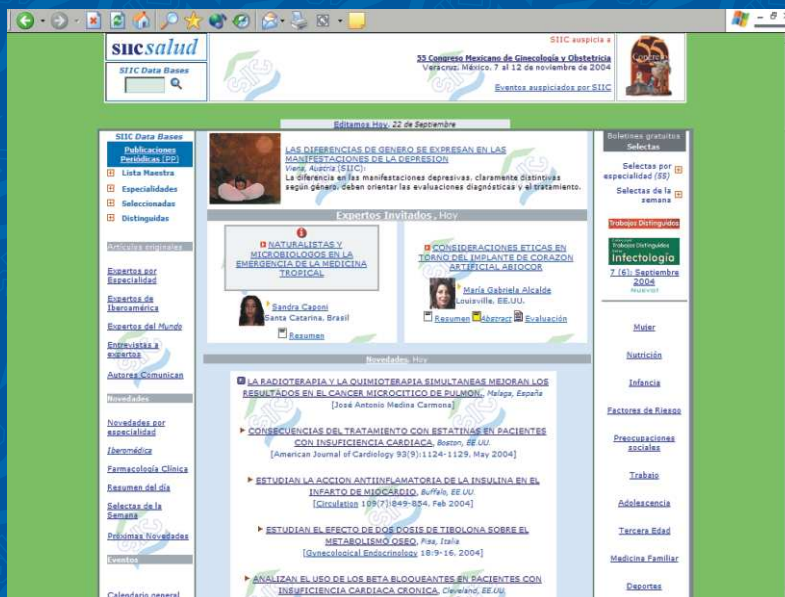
siicsalud

SIIC Data Bases

SIIC auspicia a

55 Congreso Mexicano de Ginecología y Obstetricia
Veracruz, México. 7 al 12 de noviembre de 2004

Eventos auspiciados por SIIC

Editamos Hoy, 22 de Septiembre

SIIC Data Bases

Publicaciones Periódicas (PP)

Lista Maestra

Especialidades

Seleccionadas

Distinguidas

Artículos originales

Expertos por Especialidad

Expertos de Iberoamérica

Expertos del Mundo

Entrevistas a expertos

Autores Comunican

Novedades

Novedades por especialidad

Iberomédica

Farmacología Clínica

Resumen del día

Selectas de la Semana

Próximas Novedades

Eventos

Calendario general

LAS DIFERENCIAS DE GENERO SE EXPRESAN EN LAS MANIFESTACIONES DE LA DEPRESION
Viena, Austria (SIIC):
La diferencia en las manifestaciones depresivas, claramente distintivas según género, deben orientar las evaluaciones diagnósticas y el tratamiento.

Expertos Invitados, Hoy

NATURALISTAS Y MICROBIOLOGOS EN LA EMERGENCIA DE LA MEDICINA TROPICAL

Sandra Caponi
Santa Catarina, Brasil

Resumen

CONSIDERACIONES ETICAS EN TORNO DEL IMPLANTE DE CORAZON ARTIFICIAL ABIOCOR

María Gabriela Alcalde
Louisville, EE.UU.

Resumen Abstract Evaluación

Novedades, Hoy

LA RADIOTERAPIA Y LA QUIMIOTERAPIA SIMULTANEAS MEJORAN LOS RESULTADOS EN EL CANCER MICROCITICO DE PULMON, Malaga, España
[José Antonio Medina Carmona]

CONSECUENCIAS DEL TRATAMIENTO CON ESTATINAS EN PACIENTES CON INSUFICIENCIA CARDIACA, Boston, EE.UU.
[American Journal of Cardiology 93(9):1124-1129, May 2004]

ESTUDIAN LA ACCION ANTIINFLAMATORIA DE LA INSULINA EN EL INFARTO DE MIOCARDIO, Buffalo, EE.UU.
[Circulation 109(7):849-854, Feb 2004]

ESTUDIAN EL EFECTO DE DOS DOSIS DE TIBOLONA SOBRE EL METABOLISMO OSEO, Pisa, Italia
[Gynecological Endocrinology 18:9-16, 2004]

ANALIZAN EL USO DE LOS BETA BLOQUEANTES EN PACIENTES CON INSUFICIENCIA CARDIACA CRONICA, Cleveland, EE.UU.

Boletines gratuitos
Selectas

Selectas por especialidad (SS)

Selectas de la semana

Trabajos Distinguidos

Trabajos Distinguidos
Infectología

7 (6): Septiembre 2004
Nuevo!

Mujer

Nutrición

Infancia

Factores de Riesgo

Preocupaciones sociales

Trabajo

Adolescencia

Tercera Edad

Medicina Familiar

Deportes